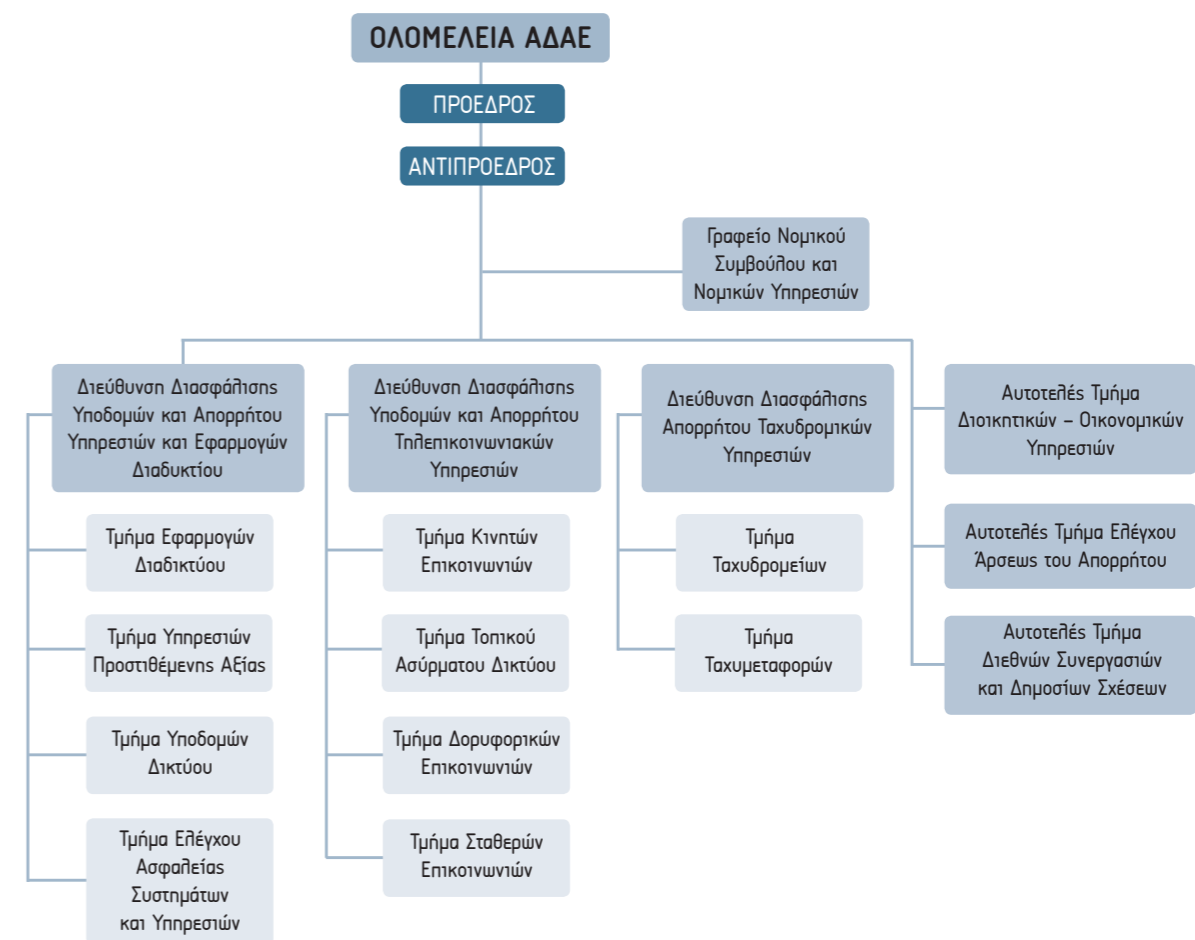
ΟΛΟΜΕΛΕΙΑ ΑΔΑΕ

ΠΡΟΕΔΡΟΣ

ΑΝΤΙΠΡΟΕΔΡΟΣ

Γραφείο Νομικού Συμβούλου και Νομικών Υπηρεσιών

Διεύθυνση Διασφάλισης Υποδομών και Απορρήτου Υπηρεσιών και Εφαρμογών Διαδικτύου

Τμήμα Εφαρμογών Διαδικτύου

Τμήμα Υπηρεσιών Προστιθέμενης Αξίας

Τμήμα Υποδομών Δικτύου

Τμήμα Ελέγχου Ασφαλείας Συστημάτων και Υπηρεσιών

Διεύθυνση Διασφάλισης Υποδομών και Απορρήτου Τηλεπικοινωνιακών Υπηρεσιών

Τμήμα Κινητών Επικοινωνιών

Τμήμα Τοπικού Ασύρματου Δικτύου

Τμήμα Δορυφορικών Επικοινωνιών

Τμήμα Σταθερών Επικοινωνιών

Διεύθυνση Διασφάλισης Απορρήτου Ταχυδρομικών Υπηρεσιών

Τμήμα Ταχυδρομείων

Τμήμα Ταχυμεταφορών

Αυτοτελές Τμήμα Διοικητικών – Οικονομικών Υπηρεσιών

Αυτοτελές Τμήμα Ελέγχου Άρσεως του Απορρήτου

Αυτοτελές Τμήμα Διεθνών Συνεργασιών και Δημοσίων Σχέσεων